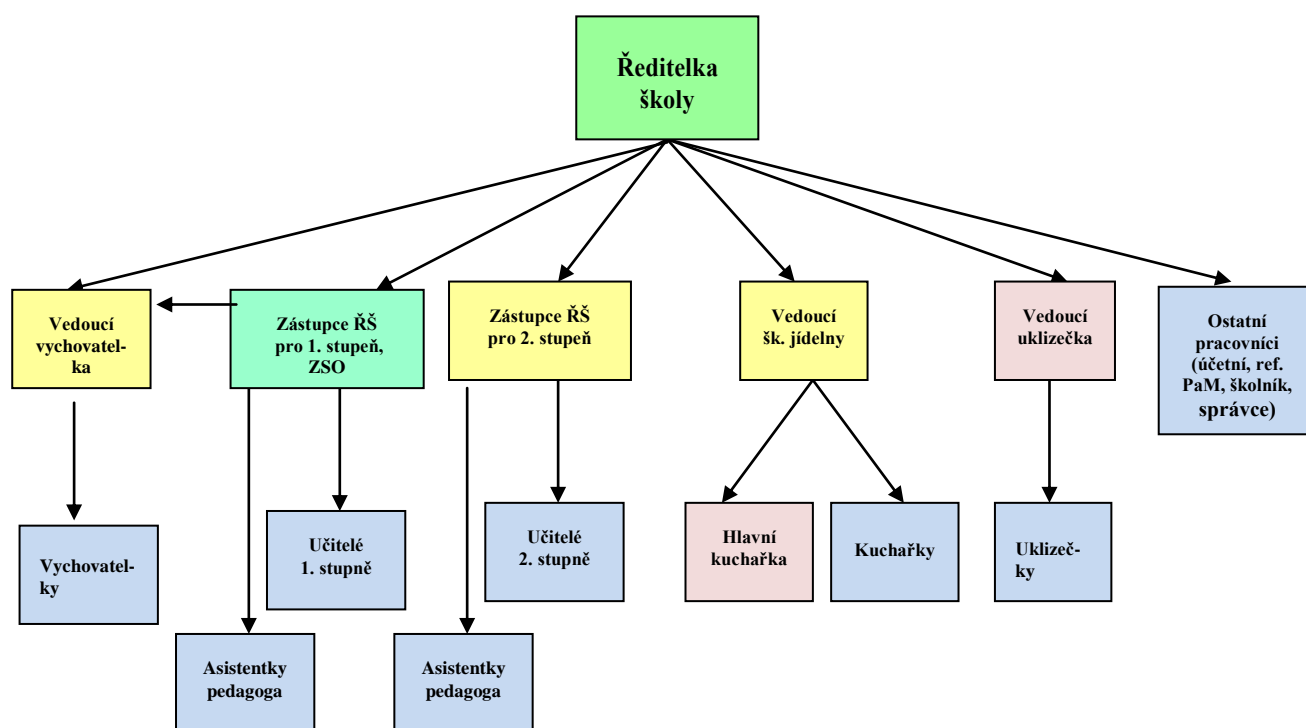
Ředitelka školy

Vedoucí vychovatelka

Zástupce ŘŠ pro 1. stupeň, ZSO

Zástupce ŘŠ pro 2. stupeň

Vedoucí šk. jídelny

Vedoucí uklizečka

Ostatní pracovníci (účetní, ref. PaM, školník, správce)

Vychovatelky

Učitelé 1. stupně

Asistentky pedagoga

Učitelé 2. stupně

Asistentky pedagoga

Hlavní kuchařka

Kuchařky

Uklizečky